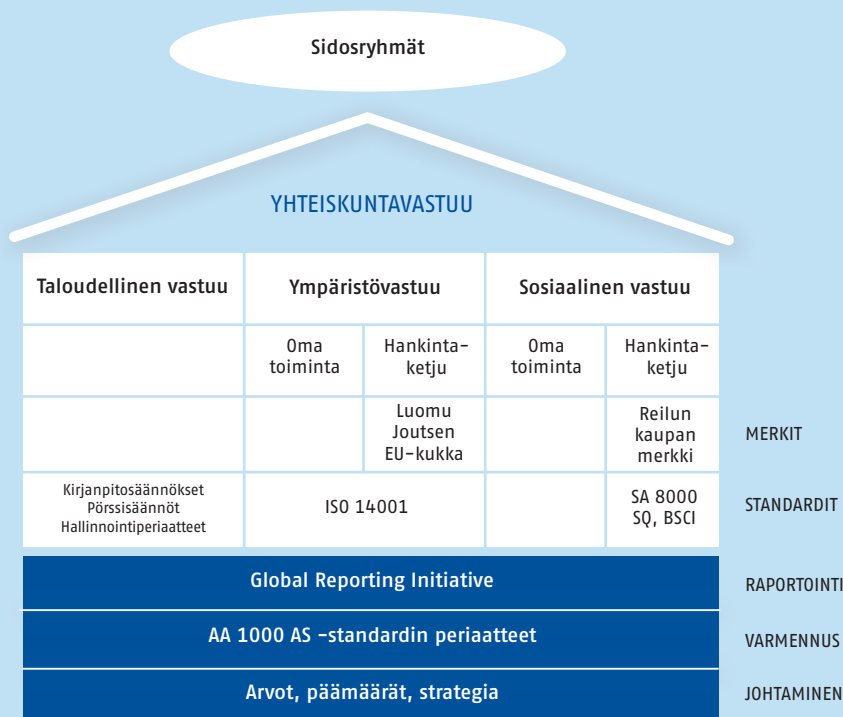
Sidosryhmät

YHTEISKUNTAVASTUU

| Taloudellinen vastuu | Ympäristövastuu | | Sosiaalinen vastuu | | |
|---|---|---|---|---|---|
| | Oma toiminta | Hankintaketju | Oma toiminta | Hankintaketju | |
| | | Luomu Joutsen EU-kukka | | Reilun kaupan merkki | MERKIT |
| Kirjanpitosäännökset Pörssisäännöt Hallinnointiperiaatteet | ISO 14001 | | | SA 8000 SQ, BSCI | STANDARDIT |

Global Reporting Initiative — RAPORTOINTI

AA 1000 AS -standardin periaatteet — VARMENNUS

Arvot, päämäärät, strategia — JOHTAMINEN